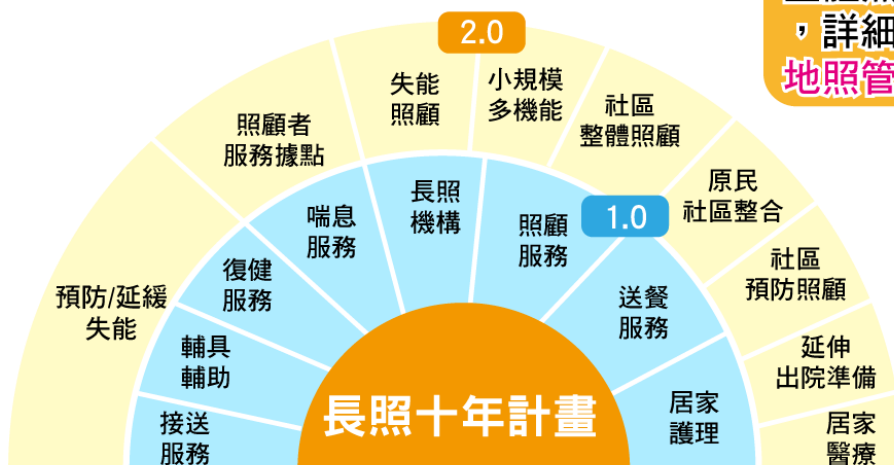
，詳細
地照管

2.0

失能
照顧

小規模
多機能

社區
整體照顧

照顧者
服務據點

原民
社區整合

社區
預防照顧

延伸
出院準備

居家
醫療

預防/延緩
失能

1.0

喘息
服務

長照
機構

照顧
服務

復健
服務

送餐
服務

輔具
輔助

居家
護理

接送
服務

長照十年計畫